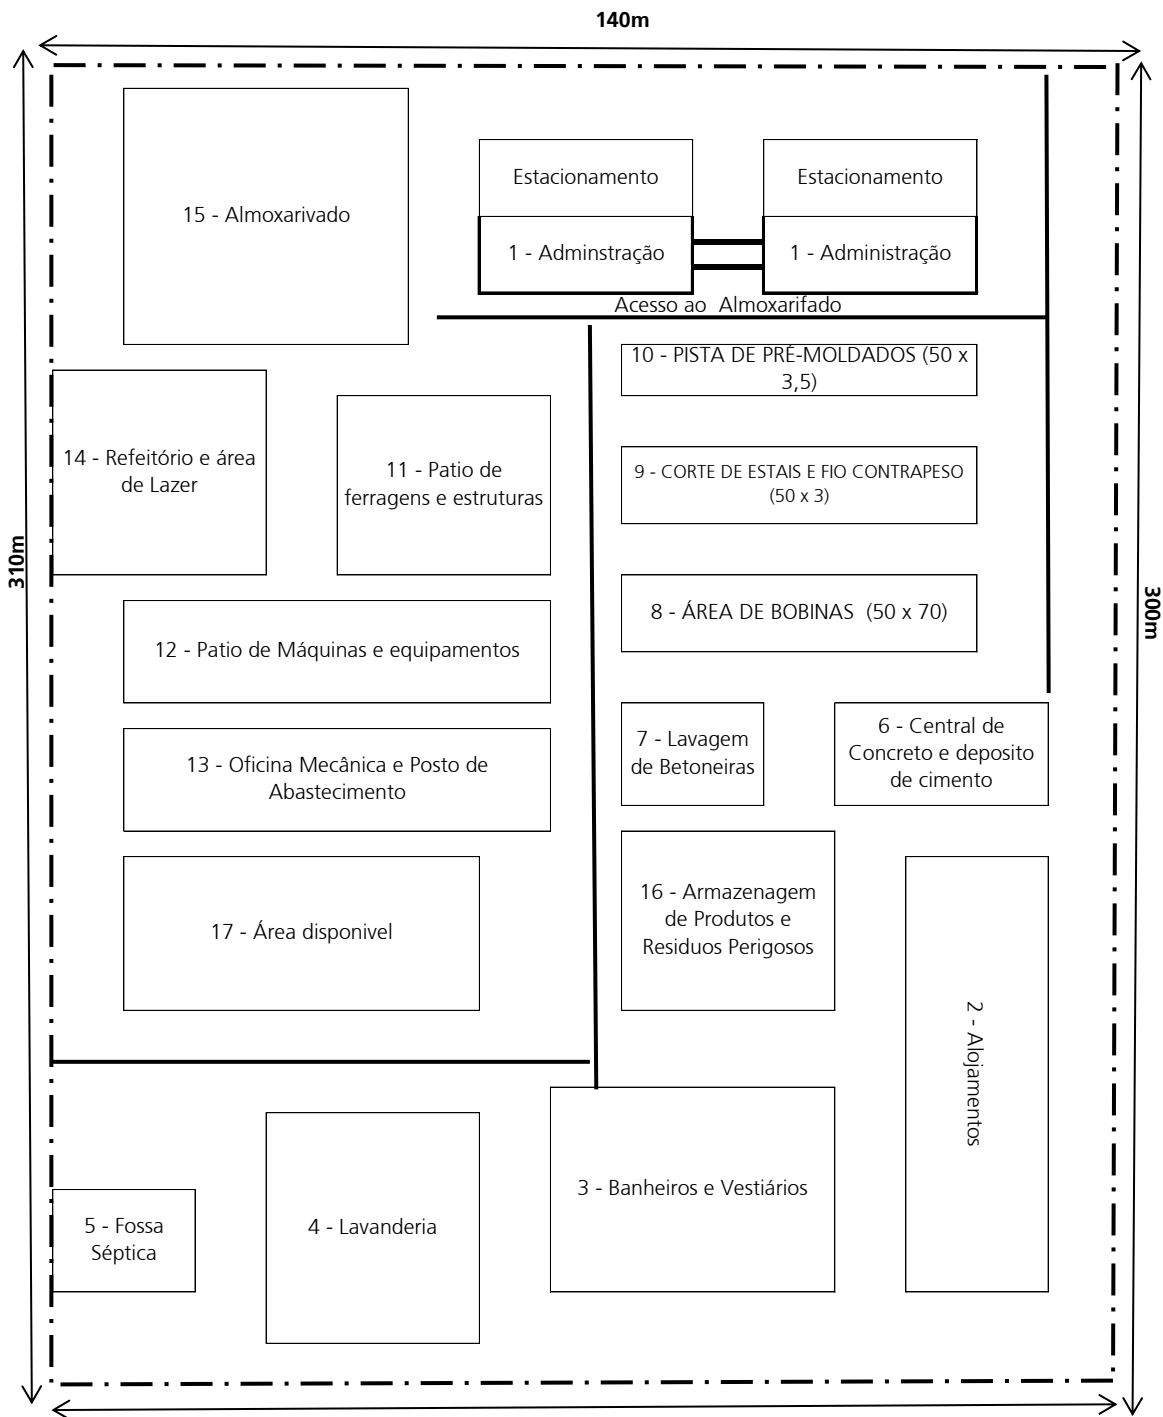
140m

310m

300m

15 - Almoxarivado

Estacionamento

Estacionamento

1 - Adminstração

1 - Administração

Acesso ao Almoxarifado

10 - PISTA DE PRÉ-MOLDADOS (50 x 3,5)

14 - Refeitório e área de Lazer

11 - Patio de ferragens e estruturas

9 - CORTE DE ESTAIS E FIO CONTRAPESO (50 x 3)

8 - ÁREA DE BOBINAS (50 x 70)

12 - Patio de Máquinas e equipamentos

7 - Lavagem de Betoneiras

6 - Central de Concreto e deposito de cimento

13 - Oficina Mecânica e Posto de Abastecimento

17 - Área disponivel

16 - Armazenagem de Produtos e Residuos Perigosos

2 - Alojamentos

3 - Banheiros e Vestiários

5 - Fossa Séptica

4 - Lavanderia